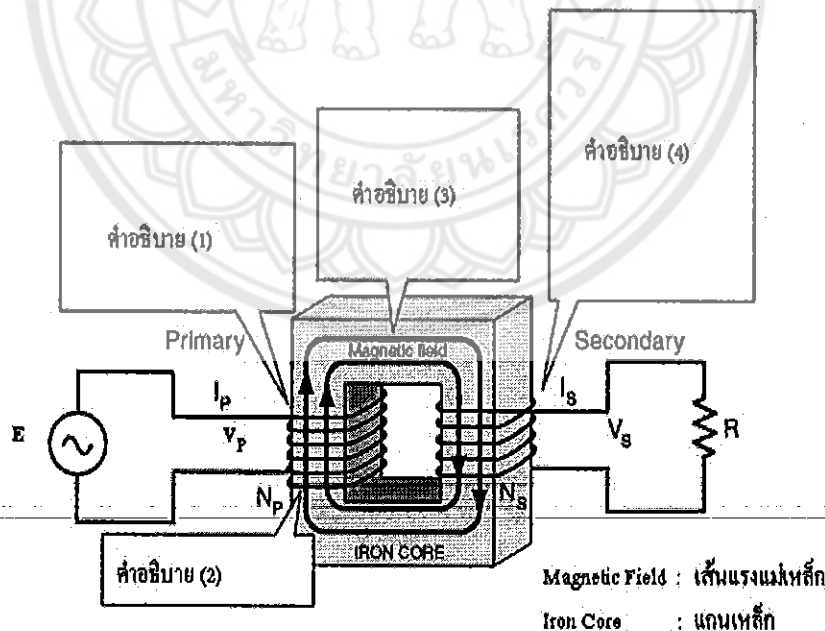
คำอธิบาย (4)

คำอธิบาย (3)

คำอธิบาย (1)

Primary

Magnetic field

Secondary

$I_p$

$I_s$

E

$V_p$

$V_s$

R

$N_p$

$N_s$

IRON CORE

คำอธิบาย (2)

Magnetic Field : เส้นแรงแม่เหล็ก

Iron Core : แกนเหล็ก